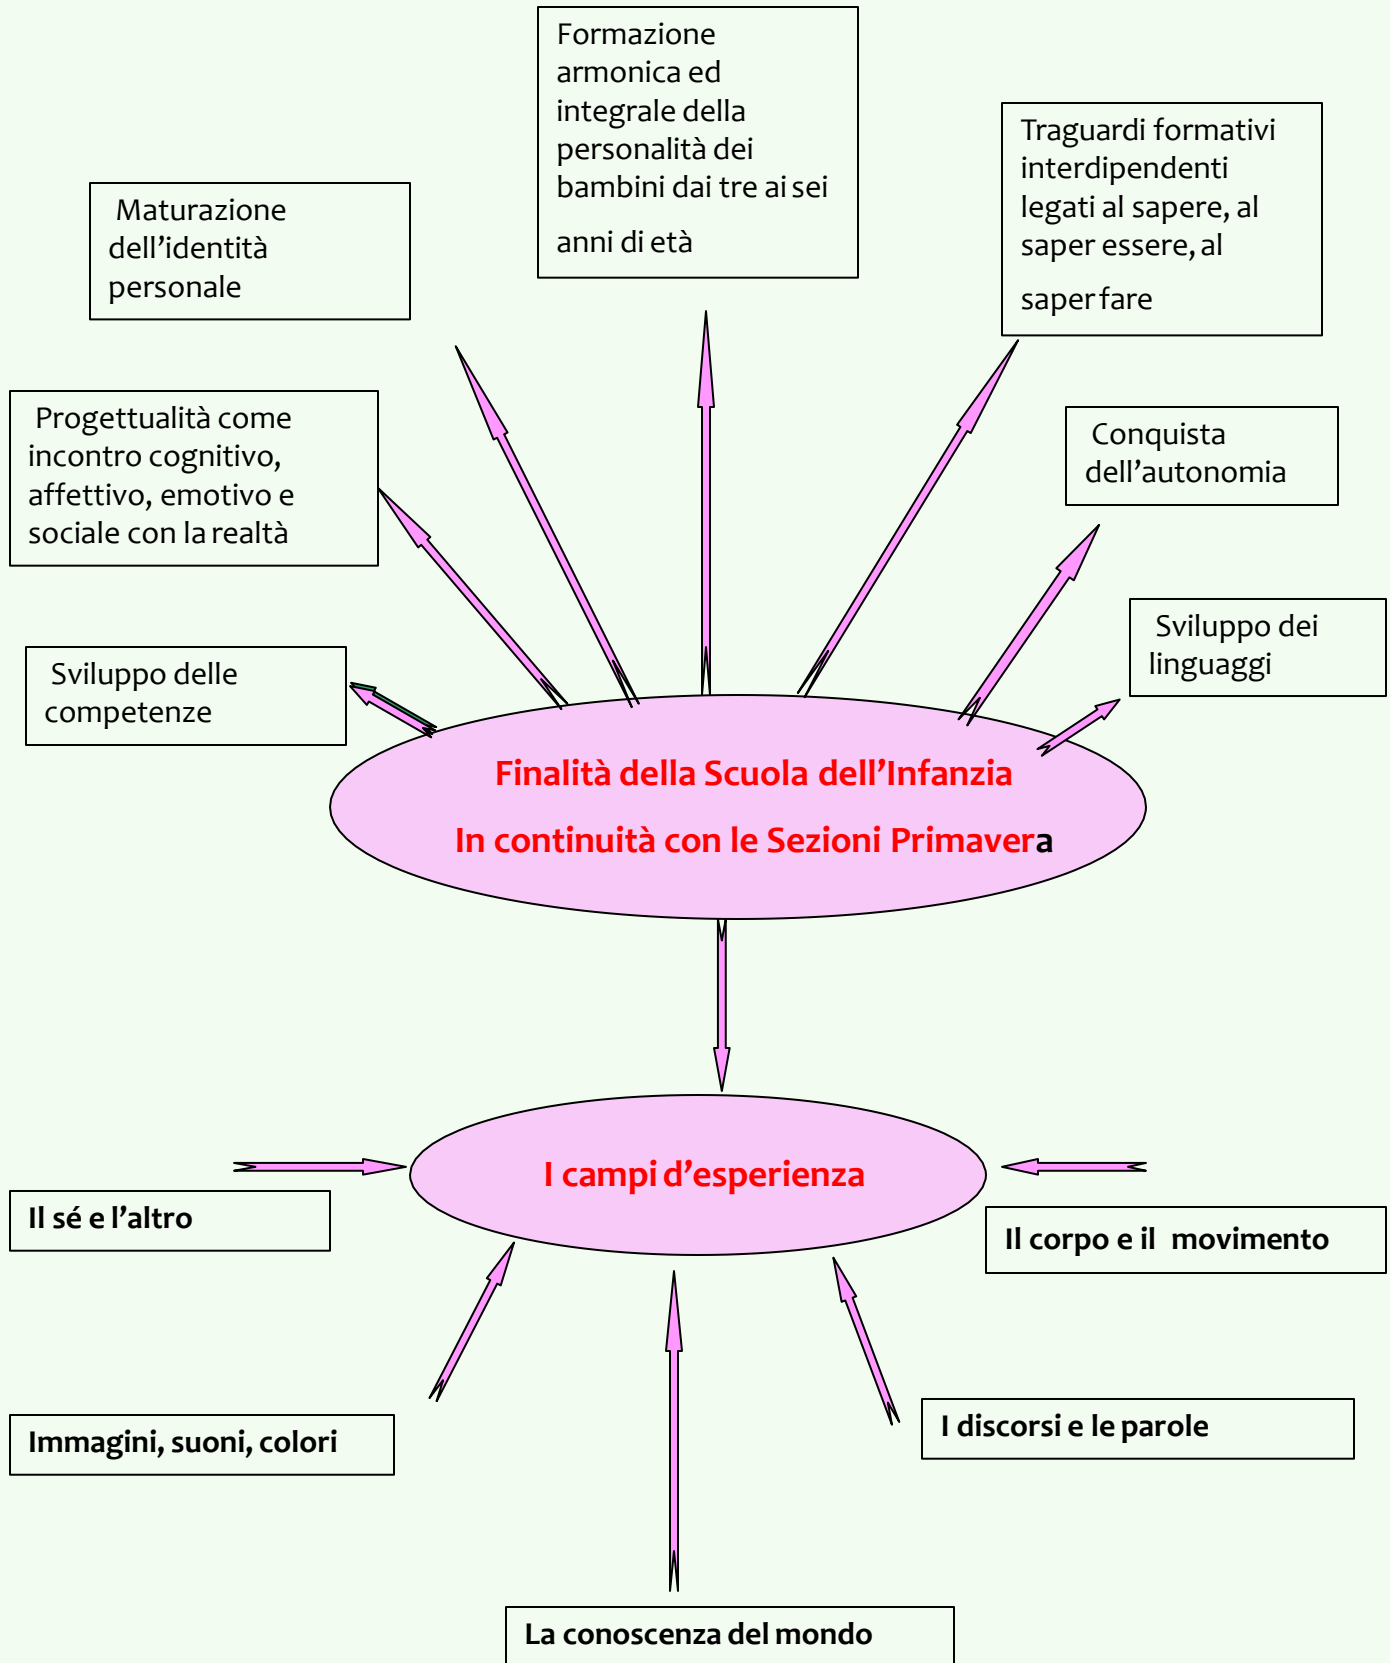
Formazione armonica ed integrale della personalità dei bambini dai tre ai sei anni di età

Maturazione dell'identità personale

Traguardi formativi interdipendenti legati al sapere, al saper essere, al saper fare

Progettualità come incontro cognitivo, affettivo, emotivo e sociale con la realtà

Conquista dell'autonomia

Sviluppo dei linguaggi

Sviluppo delle competenze

Finalità della Scuola dell'Infanzia

In continuità con le Sezioni Primavera

I campi d'esperienza

Il sé e l'altro

Il corpo e il movimento

Immagini, suoni, colori

I discorsi e le parole

La conoscenza del mondo